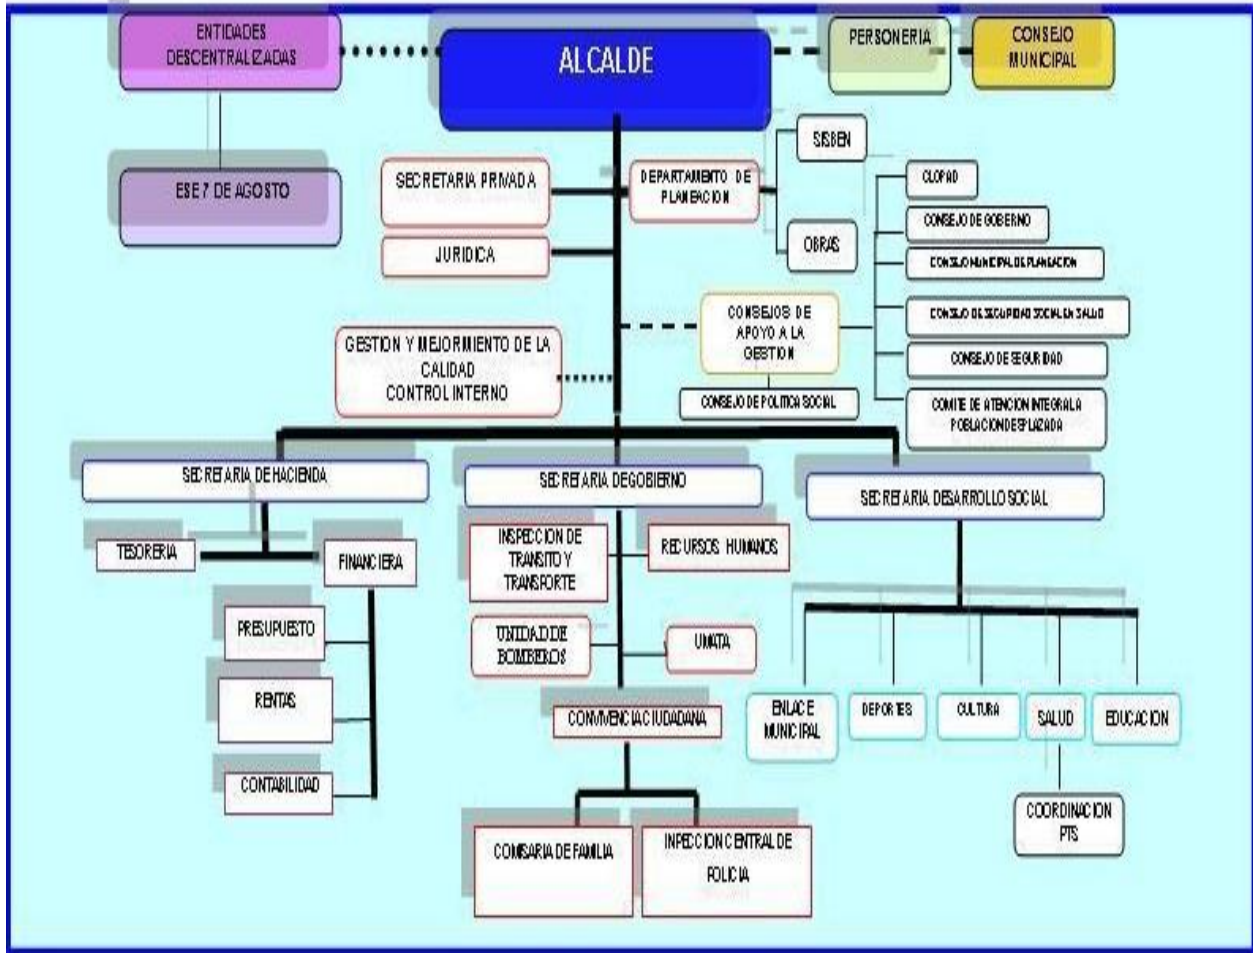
ENTIDADES DESCENTRALIZADAS

ALCALDE

PERSONERIA

CONSEJO MUNICIPAL

ESE 7 DE AGOSTO

SISBEN

SECRETARIA PRIVADA

DEPARTAMENTO DE PLANEACION

CLOPAD

CONSEJO DE GOBIERNO

JURIDICA

OBRAS

CONSEJO MUNICIPAL DE PLANEACION

CONSEJOS DE APOYO A LA GESTION

CONSEJO DE SEGURIDAD SOCIAL EN SALUD

GESTION Y MEJORMIENTO DE LA CALIDAD CONTROL INTERNO

CONSEJO DE SEGURIDAD

CONSEJO DE POLITICA SOCIAL

COMITE DE ATENCION INTEGRAL A POBLACION DESPLAZADA

SECRETARIA DE HACIENDA

SECRETARIA DEGOBIERNO

SECRETARIA DESARROLLO SOCIAL

TESORERIA

FINANCIERA

INSPECCION DE TRANSITO Y TRANSPORTE

RECURSOS HUMANOS

PRESUPUESTO

UNIDAD DE BOMBEROS

UMATA

RENTAS

CONVIVENCIA CIUDADANA

ENLACE MUNICIPAL

DEPORTES

CULTURA

SALUD

EDUCACION

CONTABILIDAD

COORDINACION PTS

COMISARIA DE FAMILIA

INPECCION CENTRAL DE POLICIA